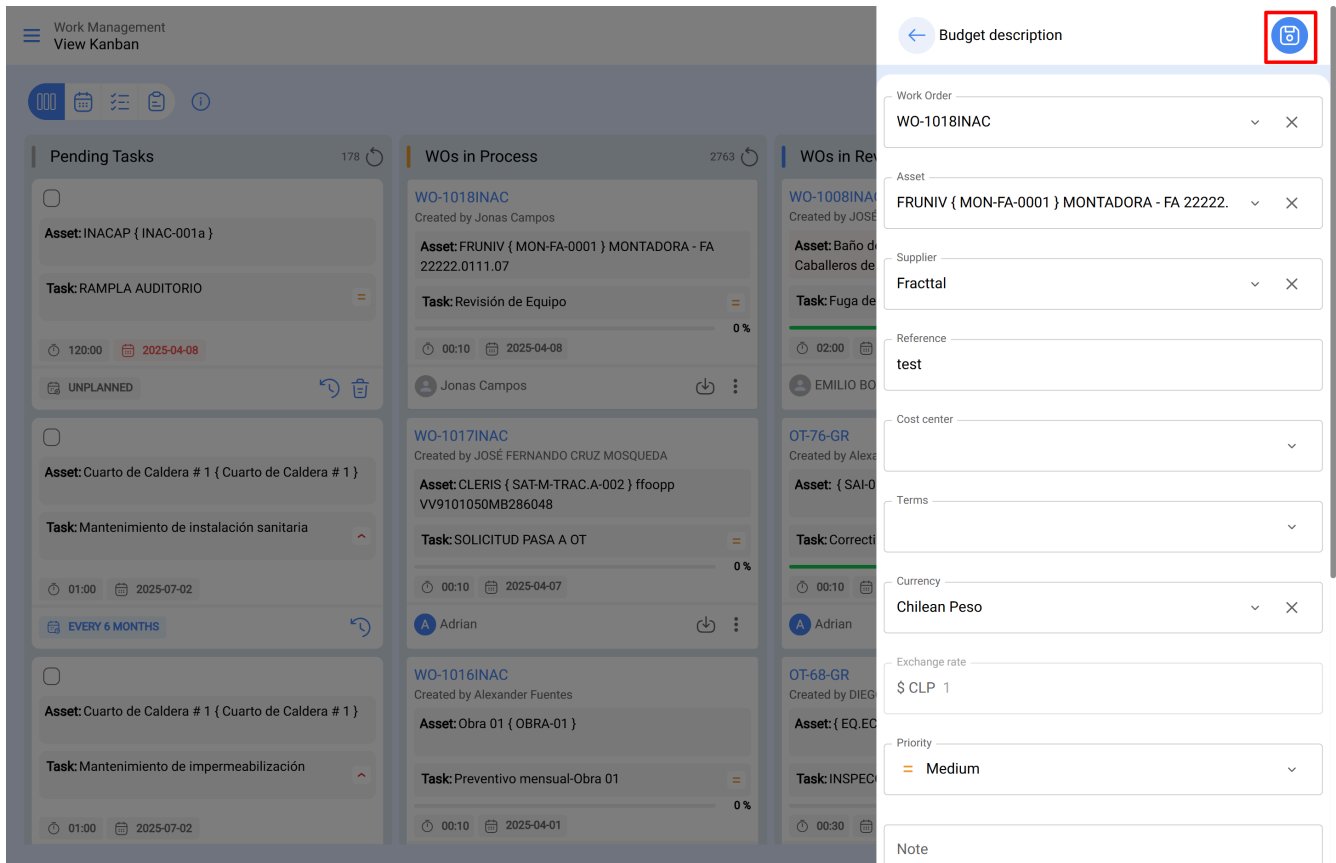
Work Management
View Kanban

Pending Tasks 178

Asset: INACAP { INAC-001a }
Task: RAMPLA AUDITORIO
=
120:00 2025-04-08
UNPLANNED

Asset: Cuarto de Caldera # 1 { Cuarto de Caldera # 1 }
Task: Mantenimiento de instalación sanitaria
01:00 2025-07-02
EVERY 6 MONTHS

Asset: Cuarto de Caldera # 1 { Cuarto de Caldera # 1 }
Task: Mantenimiento de impermeabilización
01:00 2025-07-02

WOs in Process 2763

WO-1018INAC
Created by Jonas Campos
Asset: FRUNIV { MON-FA-0001 } MONTADORA - FA 22222.0111.07
Task: Revisión de Equipo
=
0 %
00:10 2025-04-08
Jonas Campos

WO-1017INAC
Created by JOSÉ FERNANDO CRUZ MOSQUEDA
Asset: CLERIS { SAT-M-TRAC.A-002 } ffoopp VV9101050MB286048
Task: SOLICITUD PASA A OT
=
0 %
00:10 2025-04-07
A Adrian

WO-1016INAC
Created by Alexander Fuentes
Asset: Obra 01 { OBRA-01 }
Task: Preventivo mensual-Obra 01
=
0 %
00:10 2025-04-01

WOs in Rev

WO-1008INAC
Created by JOSE
Asset: Baño de Caballeros de
Task: Fuga de
02:00
EMILIO BO

OT-76-GR
Created by Alexa
Asset: { SAI-0
Task: Correcti
00:10
A Adrian

OT-68-GR
Created by DIEG
Asset: { EQ.EC
Task: INSPECC
00:30

Budget description

Work Order
WO-1018INAC

Asset
FRUNIV { MON-FA-0001 } MONTADORA - FA 22222.

Supplier
Fracttal

Reference
test

Cost center

Terms

Currency
Chilean Peso

Exchange rate
$ CLP 1

Priority
= Medium

Note